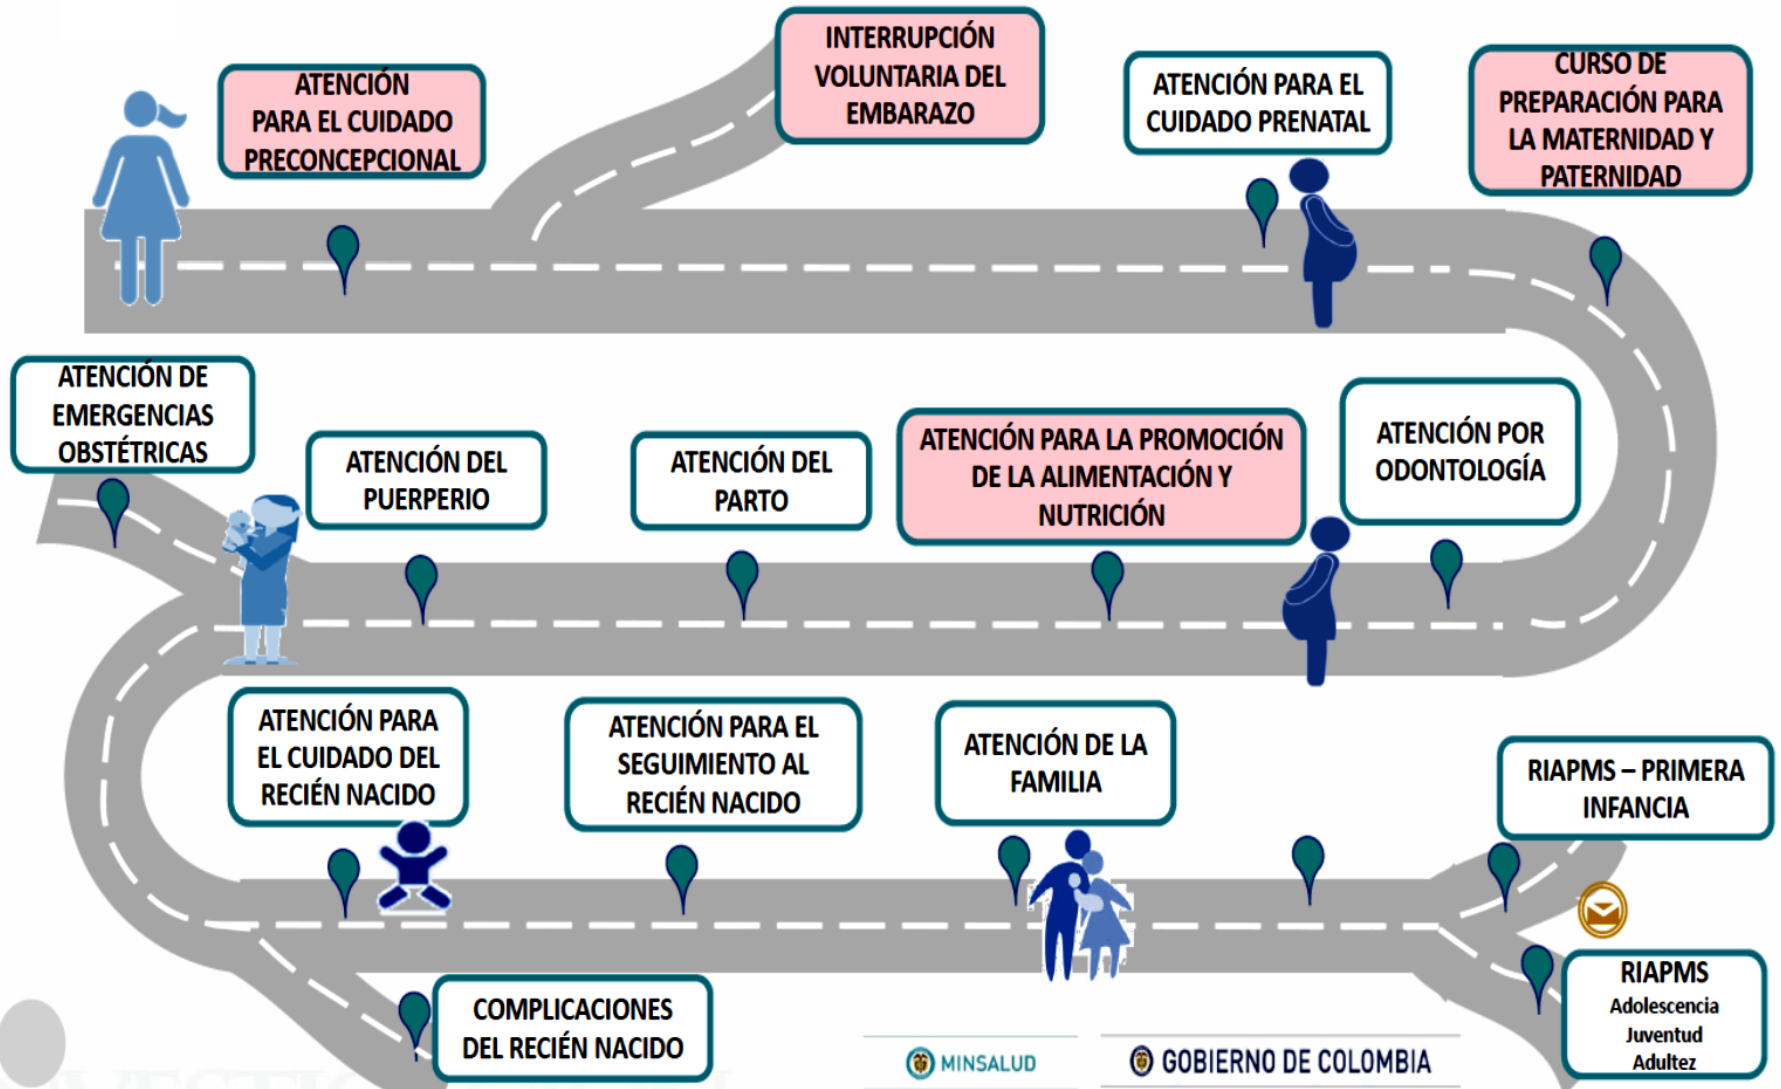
ATENCIÓN PARA EL CUIDADO PRECONCEPCIONAL

INTERRUPCIÓN VOLUNTARIA DEL EMBARAZO

ATENCIÓN PARA EL CUIDADO PRENATAL

CURSO DE PREPARACIÓN PARA LA MATERNIDAD Y PATERNIDAD

ATENCIÓN DE EMERGENCIAS OBSTÉTRICAS

ATENCIÓN DEL PUERPERIO

ATENCIÓN DEL PARTO

ATENCIÓN PARA LA PROMOCIÓN DE LA ALIMENTACIÓN Y NUTRICIÓN

ATENCIÓN POR ODONTOLOGÍA

ATENCIÓN PARA EL CUIDADO DEL RECIÉN NACIDO

ATENCIÓN PARA EL SEGUIMIENTO AL RECIÉN NACIDO

ATENCIÓN DE LA FAMILIA

RIAPMS – PRIMERA INFANCIA

COMPLICACIONES DEL RECIÉN NACIDO

MINSALUD

GOBIERNO DE COLOMBIA

RIAPMS
Adolescencia
Juventud
Adultez